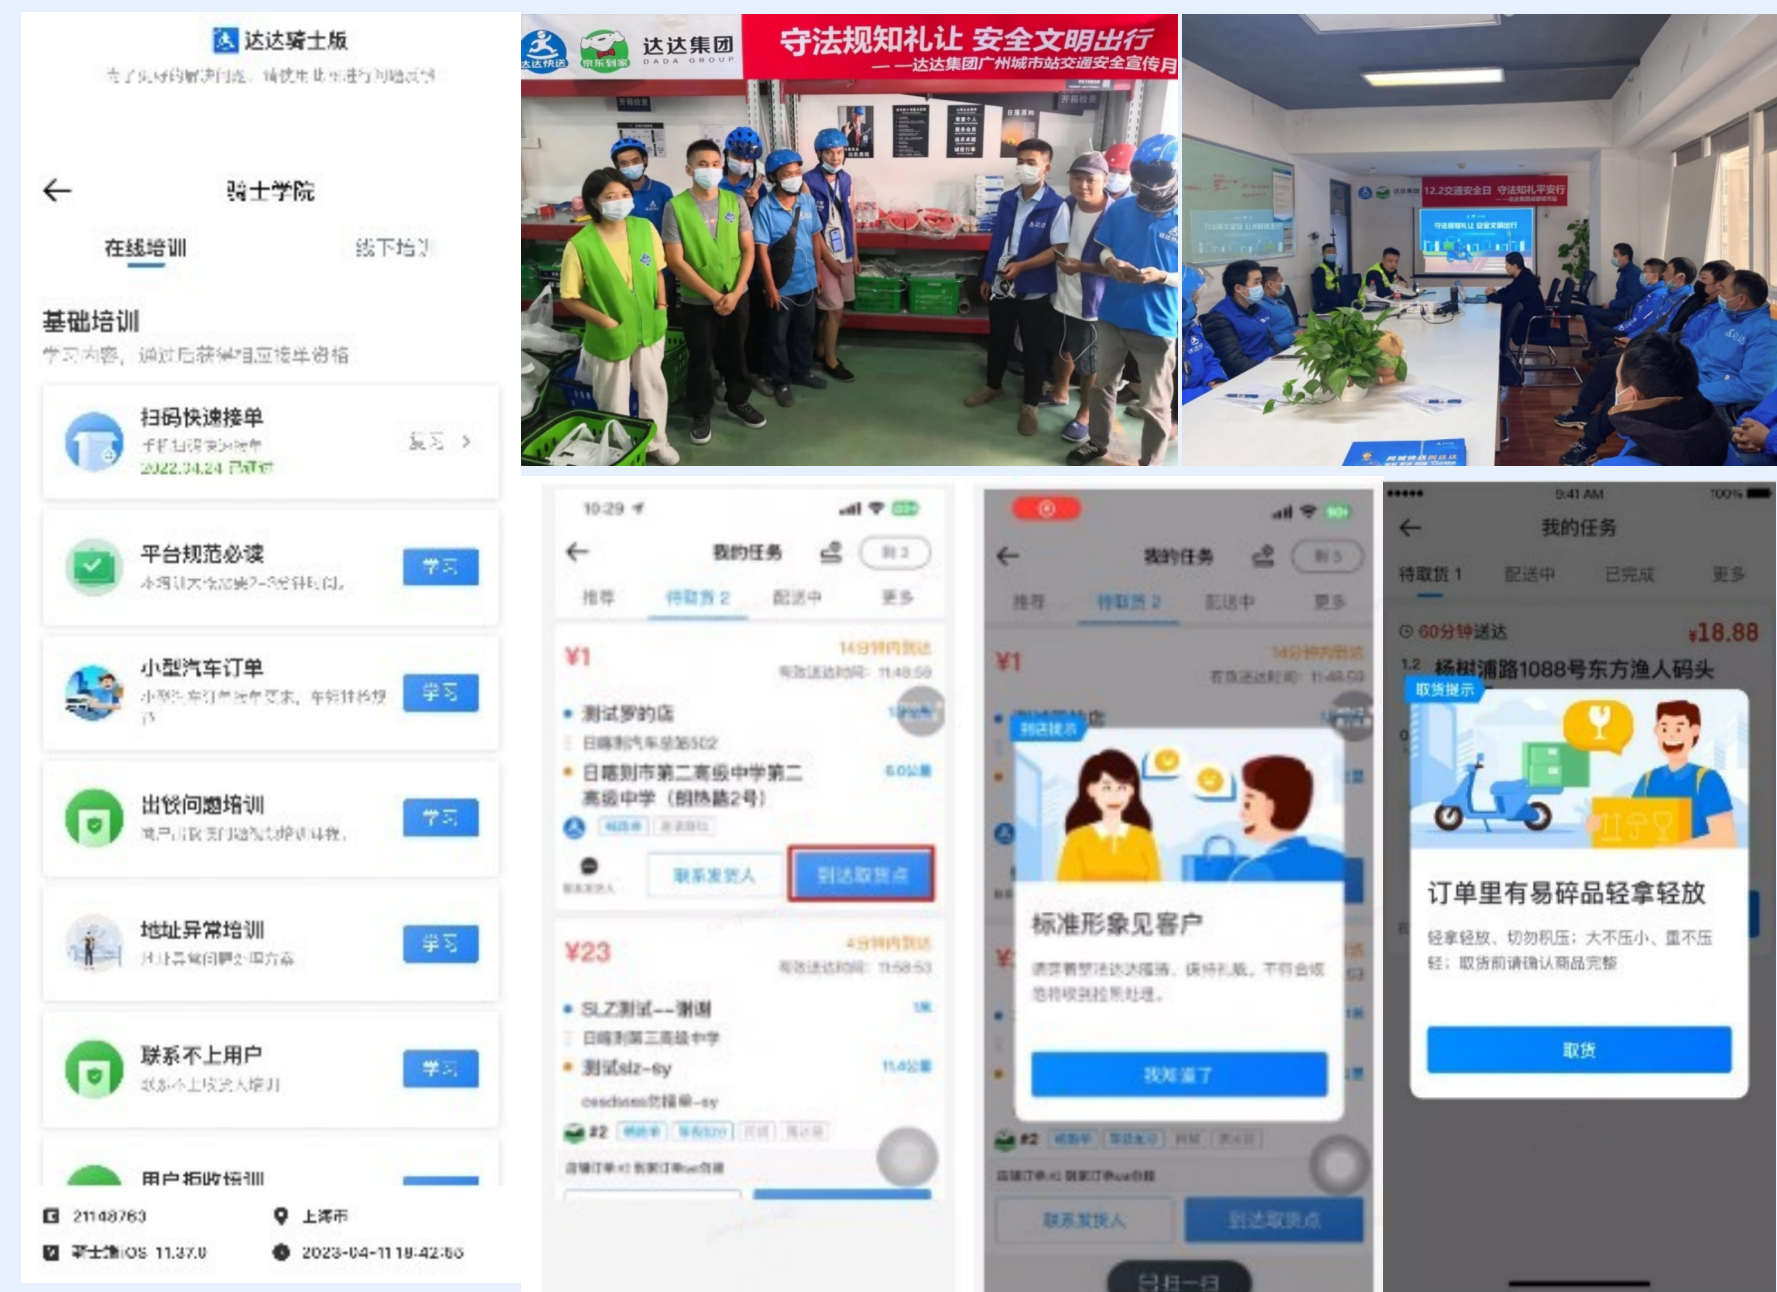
达达骑士版

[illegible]

骑士学院

在线培训 线下培训

基础培训

学习内容，通过后获得相应接单资格

扫码快速接单
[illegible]
2022.04.24 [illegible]
复习 >

平台规范必读
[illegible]
学习

小型汽车订单
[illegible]
学习

出餐问题培训
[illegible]
学习

地址异常培训
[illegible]
学习

联系不上用户
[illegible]
学习

用户拒收培训

21148763 上海市
骑士端iOS 11.37.0 2023-04-11 18:42:56

达达快送 京东到家 达达集团 DADA GROUP
守法规知礼让 安全文明出行
——达达集团广州城市站交通安全宣传月

12.2交通安全日 守法知礼平安行

10:29
我的任务 刷3
推荐 待取货2 配送中 更多
¥1
14分钟内到达
测试罗的店
日喀则市第二高级中学第二高级中学（朗热路2号）
联系发货人 到达取货点
¥23
SLZ测试—测试
测试slz-sy

我的任务
推荐 待取货2 配送中 更多
¥1
到店提示
标准形象见客户
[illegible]
我知道了
联系发货人 到达取货点
扫一扫

9:41 AM 100%
我的任务
待取货1 配送中 已完成 更多
60分钟送达 ¥18.88
1.2 杨树浦路1088号东方渔人码头
取货提示
订单里有易碎品轻拿轻放
轻拿轻放、切勿积压；大不压小、重不压轻；取货前请确认商品完整
取货